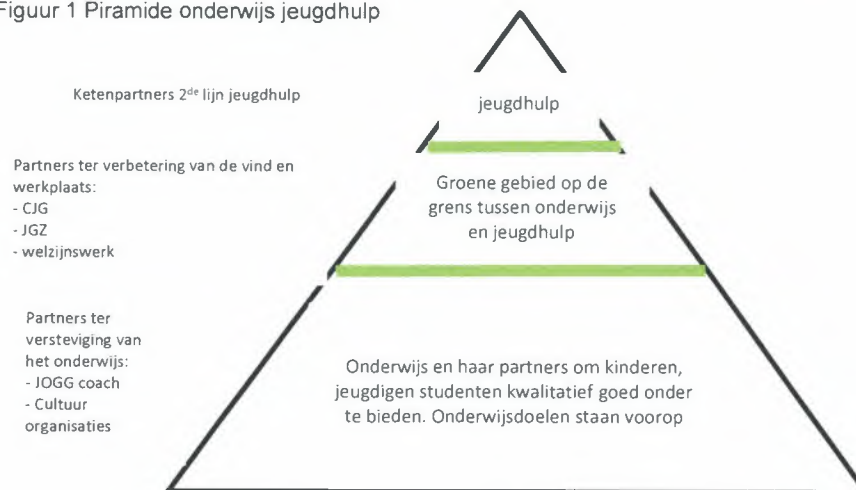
Figuur 1 Piramide onderwijs jeugdhulp

Ketenpartners 2$^{de}$ lijn jeugdhulp

jeugdhulp

Partners ter verbetering van de vind en werkplaats:
- CJG
- JGZ
- welzijnswerk

Groene gebied op de grens tussen onderwijs en jeugdhulp

Partners ter versteviging van het onderwijs:
- JOGG coach
- Cultuur organisaties

Onderwijs en haar partners om kinderen, jeugdigen studenten kwalitatief goed onder te bieden. Onderwijsdoelen staan voorop